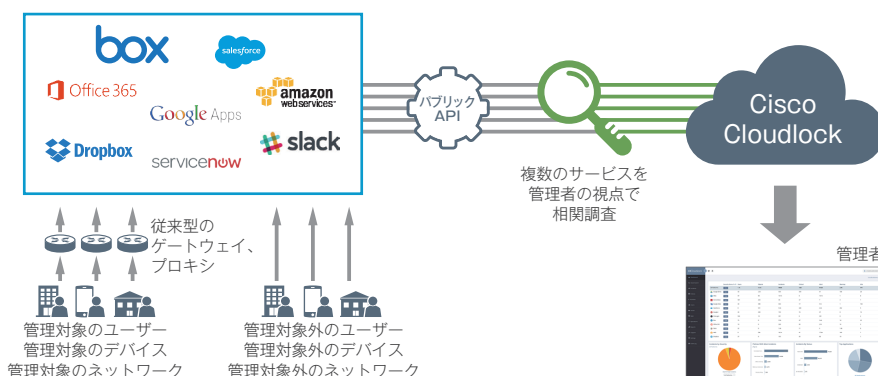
box
salesforce
Office 365
amazon webservices
Google Apps
Dropbox
slack
servicenow
パブリック API
Cisco Cloudlock
複数のサービスを管理者の視点で相関調査
従来型のゲートウェイ、プロキシ
管理対象のユーザー
管理対象のデバイス
管理対象のネットワーク
管理対象外のユーザー
管理対象外のデバイス
管理対象外のネットワーク
管理者